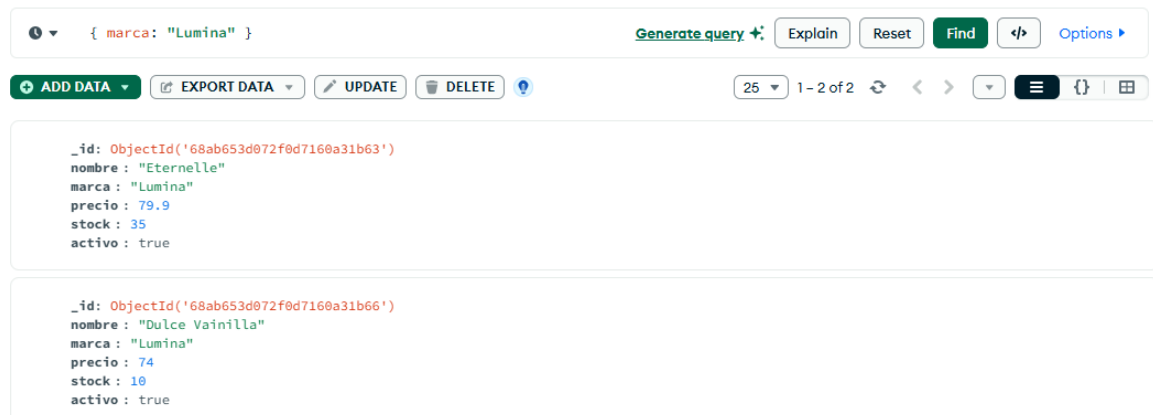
{ marca: "Lumina" }

Generate query

Explain

Reset

Find

Options

ADD DATA

EXPORT DATA

UPDATE

DELETE

25

1 – 2 of 2

_id: ObjectId('68ab653d072f0d7160a31b63')
nombre : "Eternelle"
marca : "Lumina"
precio : 79.9
stock : 35
activo : true

_id: ObjectId('68ab653d072f0d7160a31b66')
nombre : "Dulce Vainilla"
marca : "Lumina"
precio : 74
stock : 10
activo : true